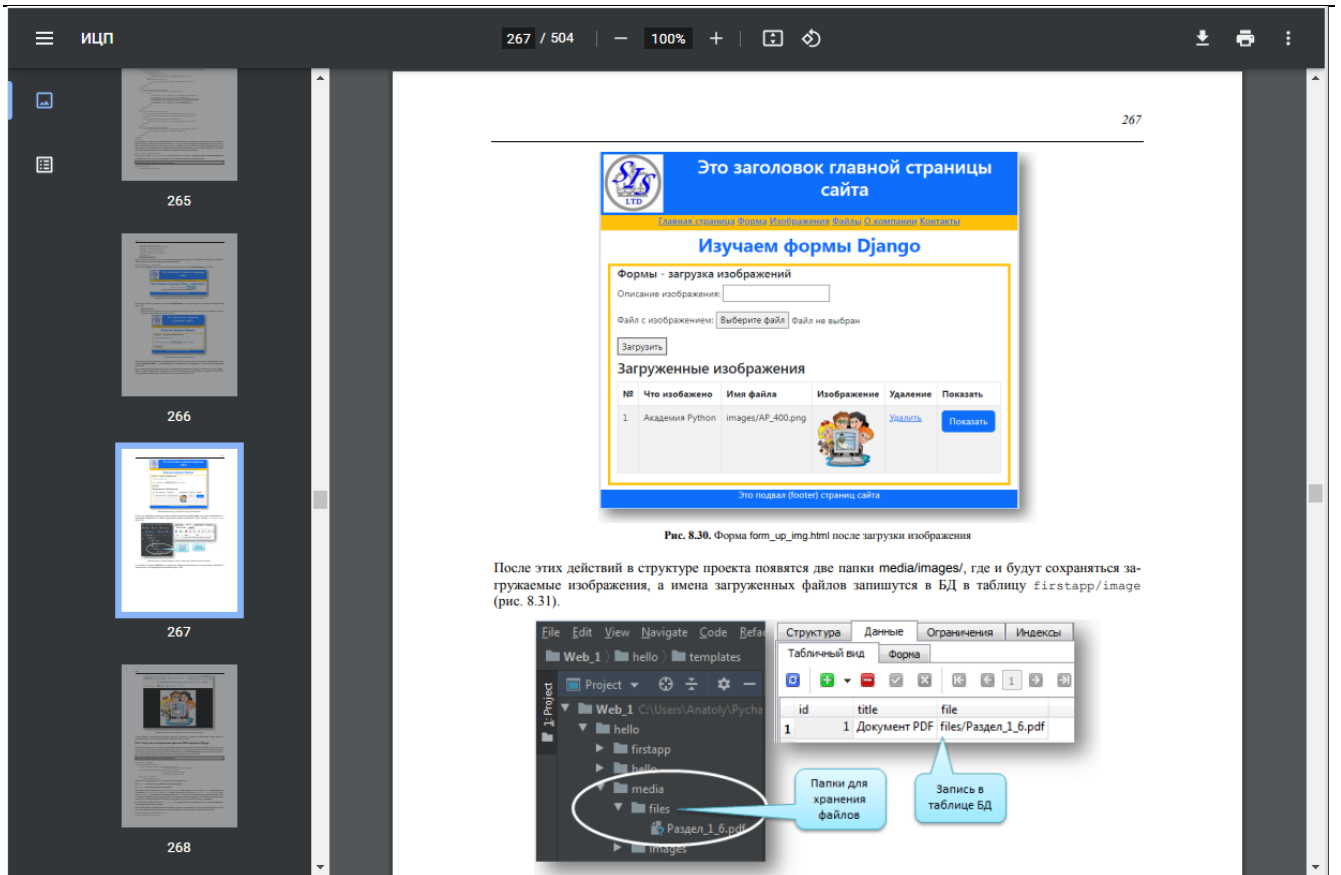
ИЦП

267 / 504 | — 100% +

265

266

267

268

267

SIS LTD

Это заголовок главной страницы сайта

Главная страница Форма Изображения Файлы О компании Контакты

Изучаем формы Django

Формы - загрузка изображений

Описание изображения:

Файл с изображением: Выберите файл Файл не выбран

Загрузить

Загруженные изображения

| № | Что изображено | Имя файла | Изображение | Удаление | Показать |
|---|---|---|---|---|---|
| 1 | Академия Python | images/AP_400.png | | Удалить | Показать |

Это подвал (footer) страниц сайта

**Рис. 8.30.** Форма form_up_img.html после загрузки изображения

После этих действий в структуре проекта появятся две папки media/images/, где и будут сохраняться загружаемые изображения, а имена загруженных файлов запишутся в БД в таблицу firstapp/image (рис. 8.31).

File Edit View Navigate Code Refac

Web_1 hello templates

1: Project

Project

Web_1 C:\Users\Anatoly\Pycha

hello

firstapp

hello

media

files

Раздел_1_6.pdf

images

Структура Данные Ограничения Индексы

Табличный вид Форма

1

| | id | title | file |
|---|---|---|---|
| 1 | 1 | Документ PDF | files/Раздел_1_6.pdf |

Папки для хранения файлов

Запись в таблице БД